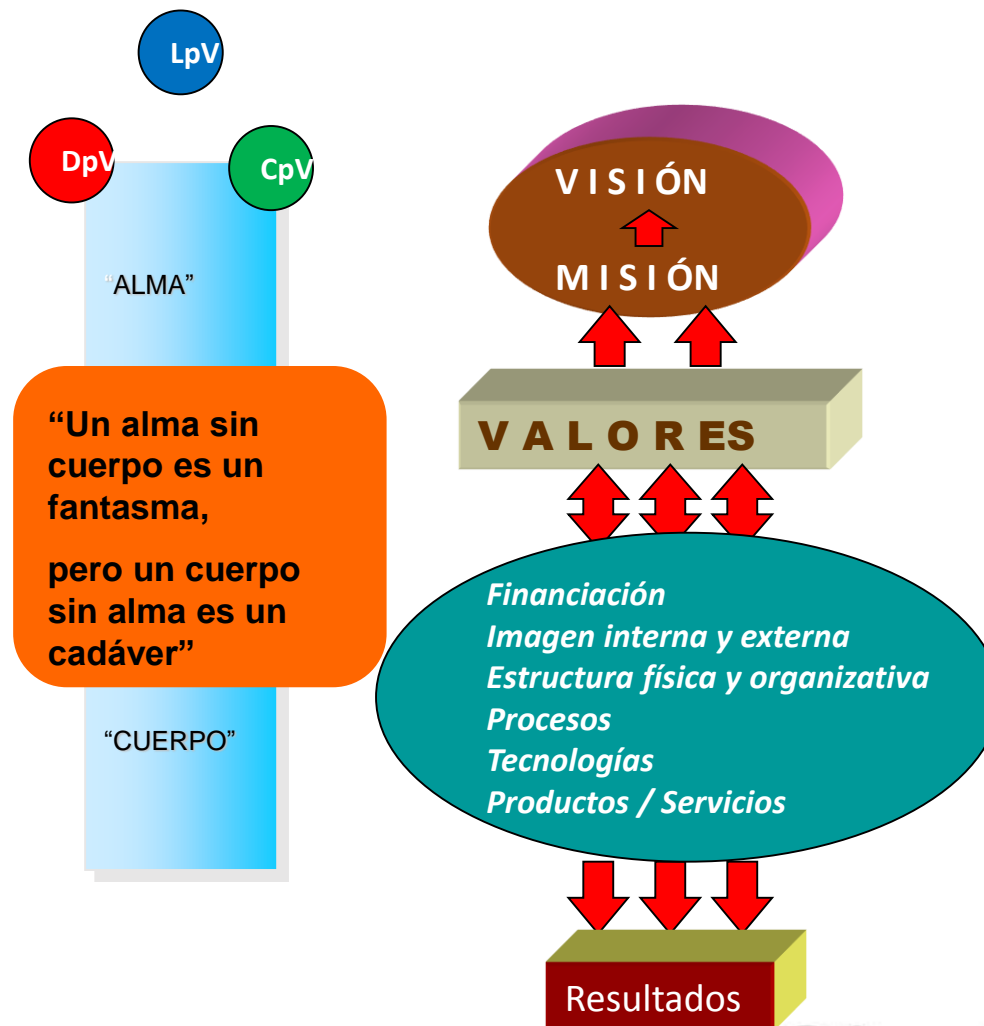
LpV

DpV

CpV

"ALMA"

"Un alma sin cuerpo es un fantasma,

pero un cuerpo sin alma es un cadáver"

"CUERPO"

VISIÓN

MISIÓN

VALORES

Financiación
Imagen interna y externa
Estructura física y organizativa
Procesos
Tecnologías
Productos / Servicios

Resultados